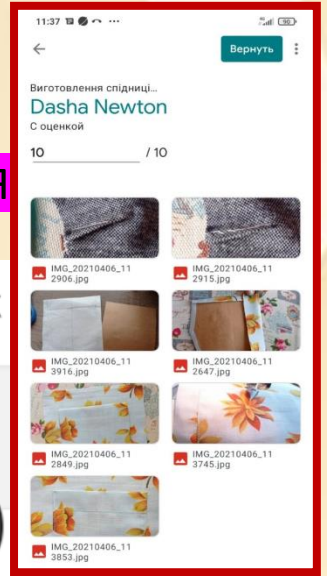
11:37

Вернуть

Виготовлення спідниці...
Dasha Newton
С оценкой

10 / 10

IMG_20210406_112906.jpg

IMG_20210406_112915.jpg

IMG_20210406_113916.jpg

IMG_20210406_112647.jpg

IMG_20210406_112849.jpg

IMG_20210406_113745.jpg

IMG_20210406_113853.jpg